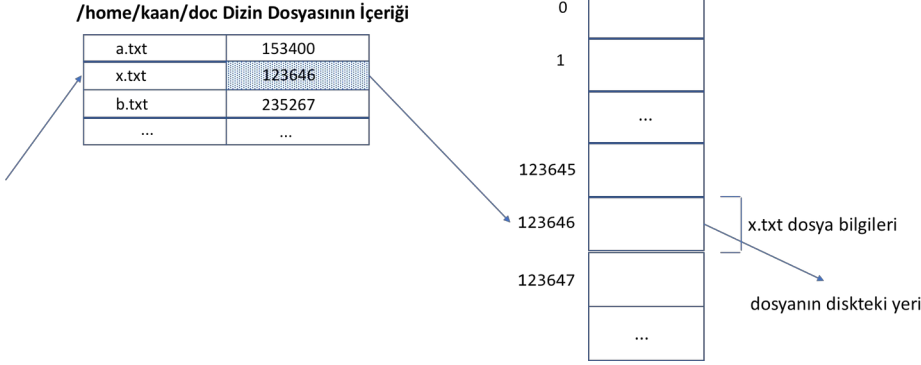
/home/kaan/doc Dizin Dosyasının İçeriği

| a.txt | 153400 |
|---|---|
| x.txt | 123646 |
| b.txt | 235267 |
| ... | ... |

0

1

...

123645

123646

123647

...

x.txt dosya bilgileri

dosyanın diskteki yeri